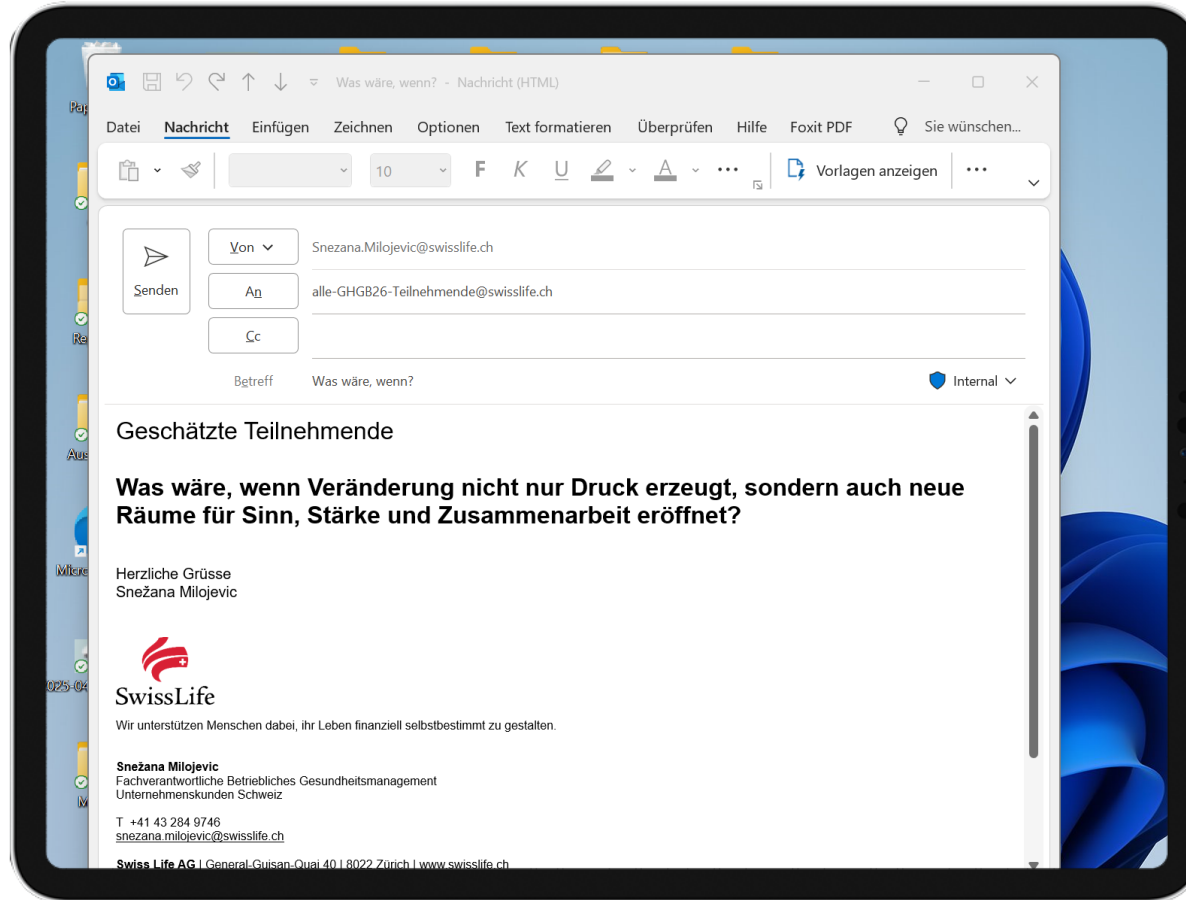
Was wäre, wenn? - Nachricht (HTML)

Datei Nachricht Einfügen Zeichnen Optionen Text formatieren Überprüfen Hilfe Foxit PDF Sie wünschen...

10 F K U Vorlagen anzeigen

Senden

Von Snezana.Milojevic@swisslife.ch

An alle-GHGB26-Teilnehmende@swisslife.ch

Cc

Betreff Was wäre, wenn?

Internal

Geschätzte Teilnehmende

Was wäre, wenn Veränderung nicht nur Druck erzeugt, sondern auch neue Räume für Sinn, Stärke und Zusammenarbeit eröffnet?

Herzliche Grüsse
Snežana Milojevic

SwissLife

Wir unterstützen Menschen dabei, ihr Leben finanziell selbstbestimmt zu gestalten.

Snežana Milojevic
Fachverantwortliche Betriebliches Gesundheitsmanagement
Unternehmenskunden Schweiz

T +41 43 284 9746
snezana.milojevic@swisslife.ch

Swiss Life AG | General-Guisan-Quai 40 | 8022 Zürich | www.swisslife.ch

Pap
Re
Aus
Micro
025-04
M